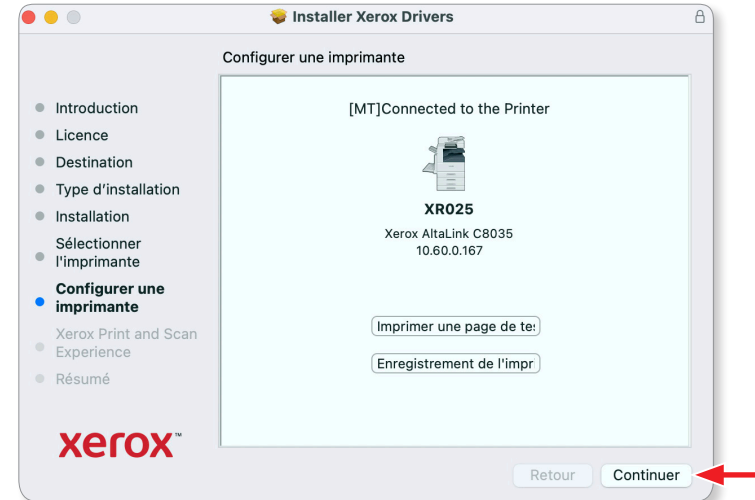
Installer Xerox Drivers

Configurer une imprimante

Introduction
Licence
Destination
Type d'installation
Installation
Sélectionner l'imprimante
Configurer une imprimante
Xerox Print and Scan Experience
Résumé

xerox™

[MT]Connected to the Printer

XR025
Xerox AltaLink C8035
10.60.0.167

Imprimer une page de te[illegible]

Enregistrement de l'impr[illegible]

Retour
Continuer